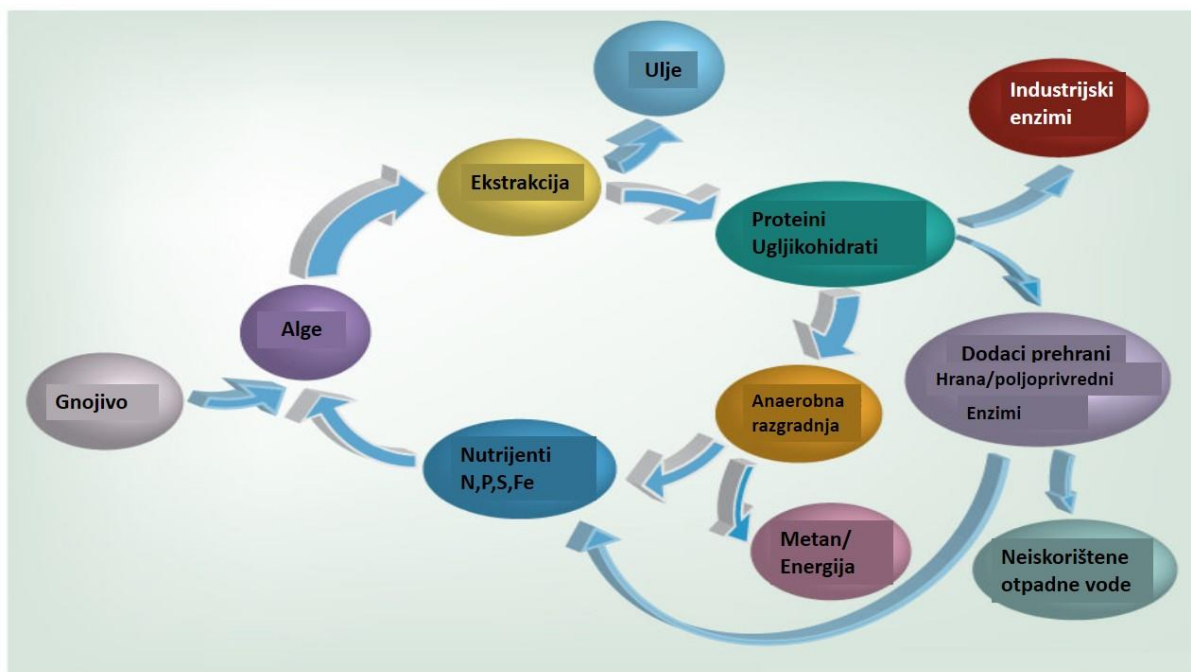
Ulje

Industrijski enzimi

Ekstrakcija

Proteini
Ugljikohidrati

Alge

Gnojivo

Dodaci prehrani
Hrana/poljoprivredni
Enzimi

Anaerobna razgradnja

Nutrijenti
N,P,S,Fe

Metan/
Energija

Neiskorištene otpadne vode